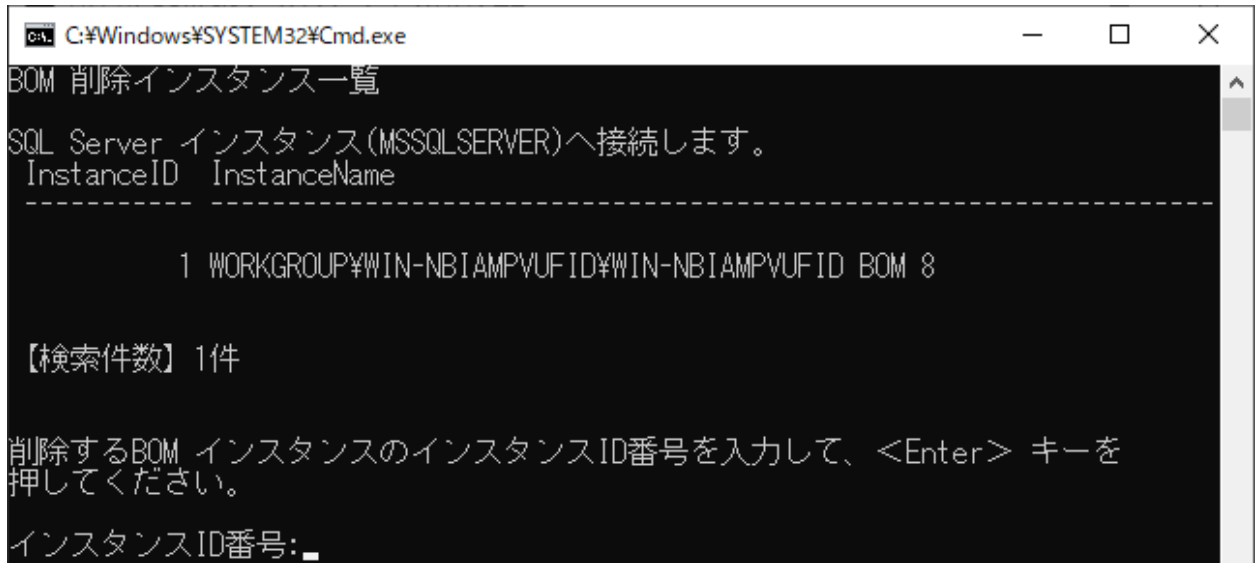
C:¥Windows¥SYSTEM32¥Cmd.exe

BOM 削除インスタンス一覧

SQL Server インスタンス(MSSQLSERVER)へ接続します。
InstanceID InstanceName
----------- ---------------------------------------------------------------

1 WORKGROUP¥WIN-NBIAMPVUFID¥WIN-NBIAMPVUFID BOM 8

【検索件数】1件

削除するBOM インスタンスのインスタンスID番号を入力して、<Enter> キーを押してください。

インスタンスID番号:_